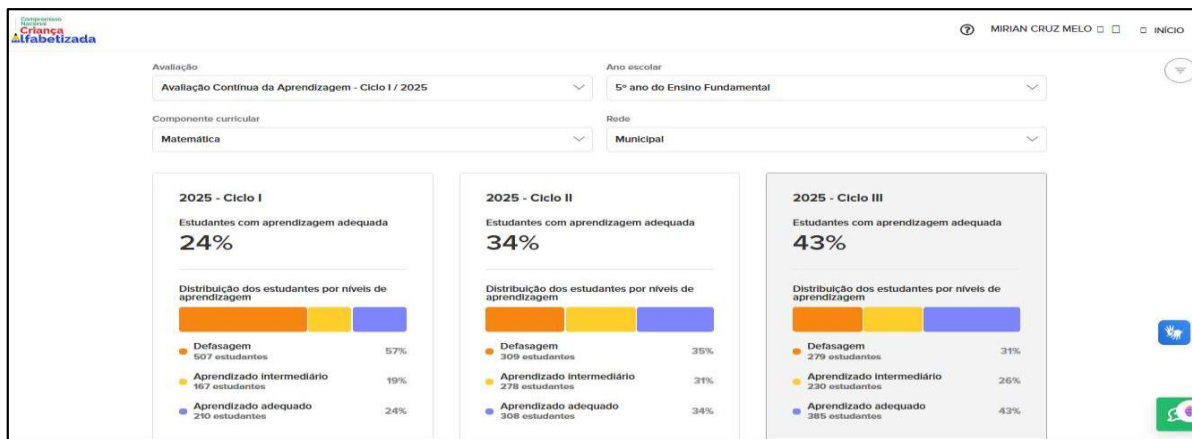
Compromisso Nacional Criança Alfabetizada

MIRIAN CRUZ MELO □ □ □ INÍCIO

Avaliação
Avaliação Contínua da Aprendizagem - Ciclo I / 2025

Ano escolar
5º ano do Ensino Fundamental

Componente curricular
Matemática

Rede
Municipal

2025 - Ciclo I
Estudantes com aprendizagem adequada
24%
Distribuição dos estudantes por níveis de aprendizagem
Defasagem
507 estudantes
57%
Aprendizado intermediário
167 estudantes
19%
Aprendizado adequado
210 estudantes
24%

2025 - Ciclo II
Estudantes com aprendizagem adequada
34%
Distribuição dos estudantes por níveis de aprendizagem
Defasagem
309 estudantes
35%
Aprendizado intermediário
278 estudantes
31%
Aprendizado adequado
308 estudantes
34%

2025 - Ciclo III
Estudantes com aprendizagem adequada
43%
Distribuição dos estudantes por níveis de aprendizagem
Defasagem
279 estudantes
31%
Aprendizado intermediário
230 estudantes
26%
Aprendizado adequado
385 estudantes
43%